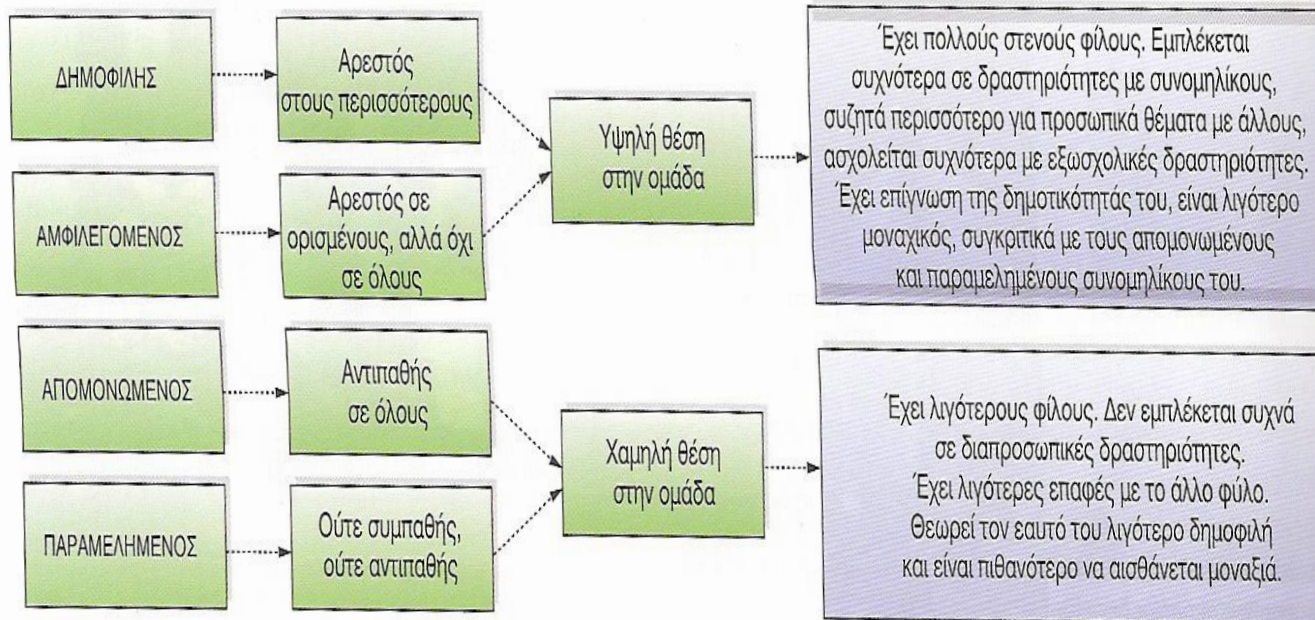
ΔΗΜΟΦΙΛΗΣ

Αρεστός στους περισσότερους

ΑΜΦΙΛΕΓΟΜΕΝΟΣ

Αρεστός σε ορισμένους, αλλά όχι σε όλους

Υψηλή θέση στην ομάδα

Έχει πολλούς στενούς φίλους. Εμπλέκεται συχνότερα σε δραστηριότητες με συνομηλίκους, συζητά περισσότερο για προσωπικά θέματα με άλλους, ασχολείται συχνότερα με εξωσχολικές δραστηριότητες. Έχει επίγνωση της δημοτικότητάς του, είναι λιγότερο μοναχικός, συγκριτικά με τους απομονωμένους και παραμελημένους συνομηλίκους του.

ΑΠΟΜΟΝΩΜΕΝΟΣ

Αντιπαθής σε όλους

ΠΑΡΑΜΕΛΗΜΕΝΟΣ

Ούτε συμπαθής, ούτε αντιπαθής

Χαμηλή θέση στην ομάδα

Έχει λιγότερους φίλους. Δεν εμπλέκεται συχνά σε διαπροσωπικές δραστηριότητες. Έχει λιγότερες επαφές με το άλλο φύλο. Θεωρεί τον εαυτό του λιγότερο δημοφιλή και είναι πιθανότερο να αισθάνεται μοναξιά.